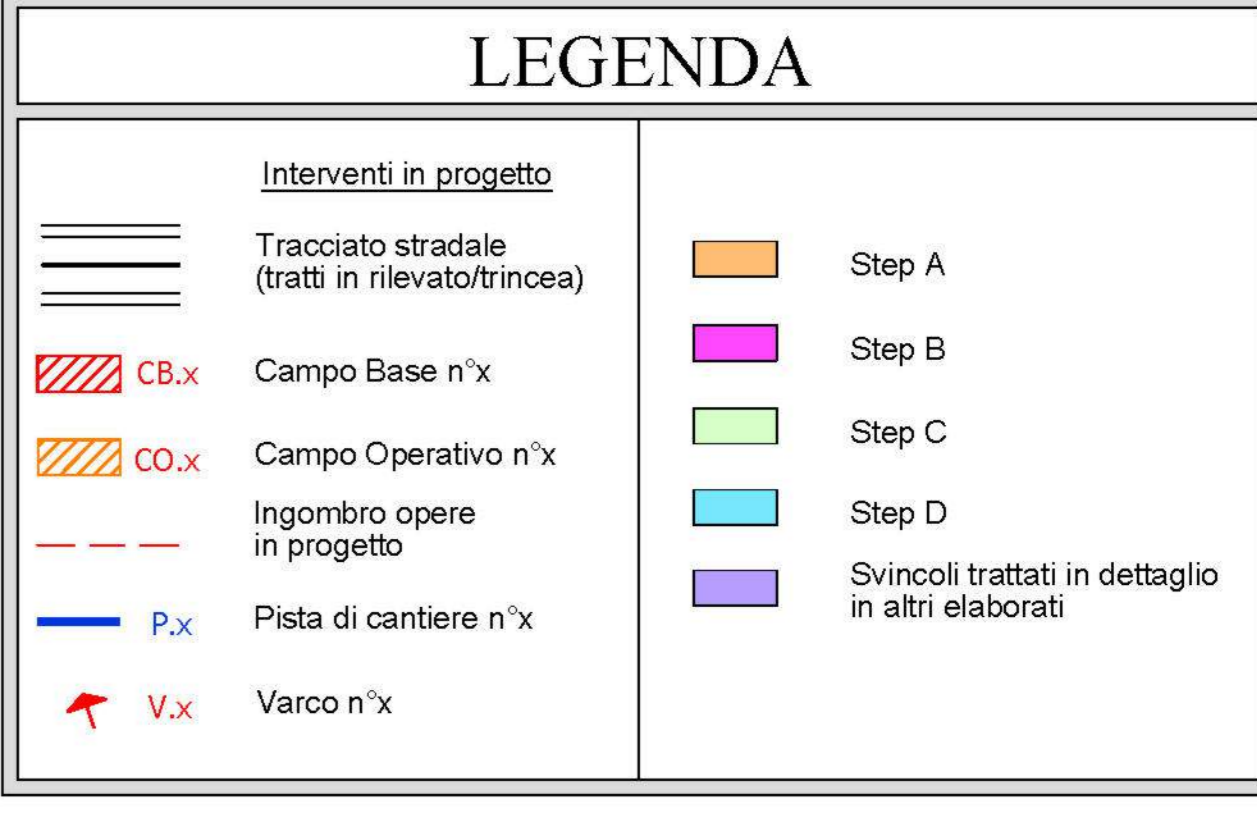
LEGENDA

Interventi in progetto

Tracciato stradale
(tratti in rilevato/trincea)

CB.x Campo Base n°x

CO.x Campo Operativo n°x

Ingombro opere
in progetto

P.x Pista di cantiere n°x

V.x Varco n°x

Step A

Step B

Step C

Step D

Svincoli trattati in dettaglio
in altri elaborati